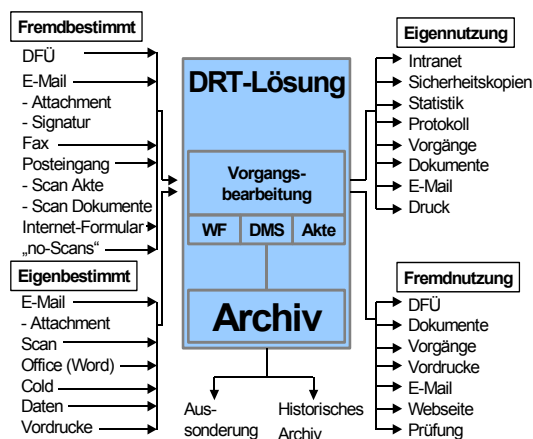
Fremdbestimmt

DFÜ
E-Mail
- Attachment
- Signatur
Fax
Posteingang
- Scan Akte
- Scan Dokumente
Internet-Formular
„no-Scans“

Eigenbestimmt

E-Mail
- Attachment
Scan
Office (Word)
Cold
Daten
Vordrucke

DRT-Lösung

Vorgangsbearbeitung

WF
DMS
Akte

Archiv

Aussonderung
Historisches Archiv

Eigennutzung

Intranet
Sicherheitskopien
Statistik
Protokoll
Vorgänge
Dokumente
E-Mail
Druck

Fremdnutzung

DFÜ
Dokumente
Vorgänge
Vordrucke
E-Mail
Webseite
Prüfung